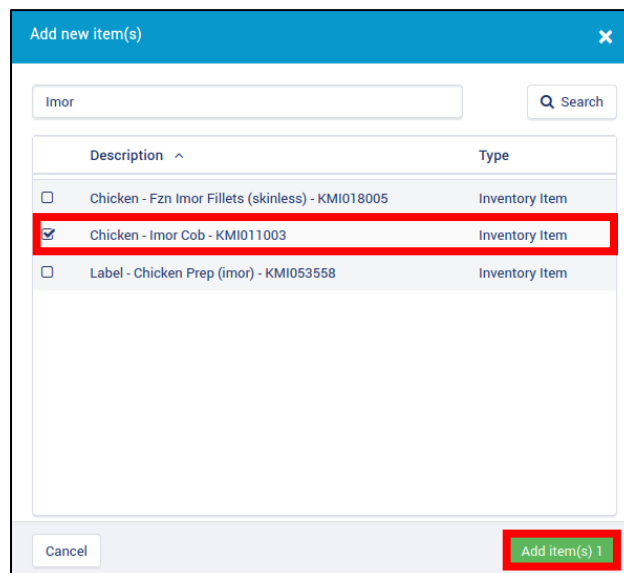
Add new item(s)

Imor

Search

| | Description | Type |
|---|---|---|
| ☐ | Chicken - Fzn Imor Fillets (skinless) - KMI018005 | Inventory Item |
| ☑ | Chicken - Imor Cob - KMI011003 | Inventory Item |
| ☐ | Label - Chicken Prep (imor) - KMI053558 | Inventory Item |

Cancel

Add item(s) 1